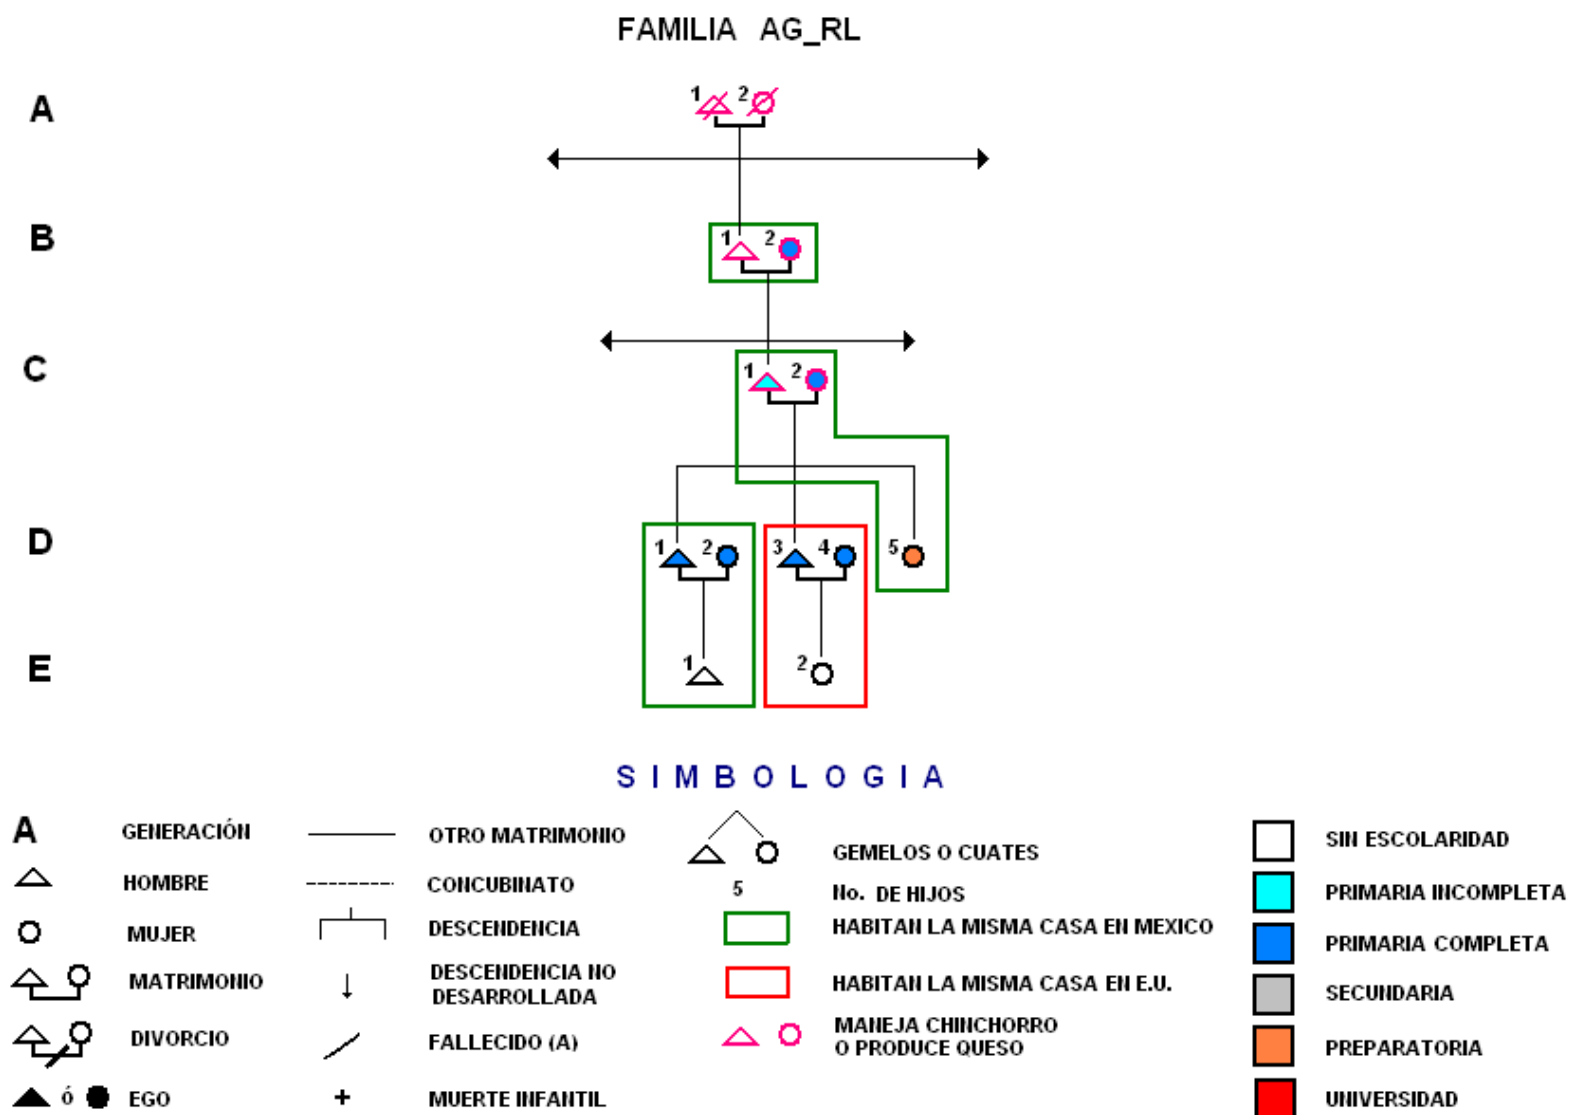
FAMILIA AG_RL

A

1 2

B

1 2

C

1 2

D

1 2 3 4 5

E

1 2

S I M B O L O G I A

A GENERACIÓN

HOMBRE

MUJER

MATRIMONIO

DIVORCIO

ó EGO

OTRO MATRIMONIO

CONCUBINATO

DESCENDENCIA

DESCENDENCIA NO DESARROLLADA

FALLECIDO (A)

+ MUERTE INFANTIL

GEMELOS O CUATES

5 No. DE HIJOS

HABITAN LA MISMA CASA EN MEXICO

HABITAN LA MISMA CASA EN E.U.

MANEJA CHINCHORRO O PRODUCE QUESO

SIN ESCOLARIDAD

PRIMARIA INCOMPLETA

PRIMARIA COMPLETA

SECUNDARIA

PREPARATORIA

UNIVERSIDAD